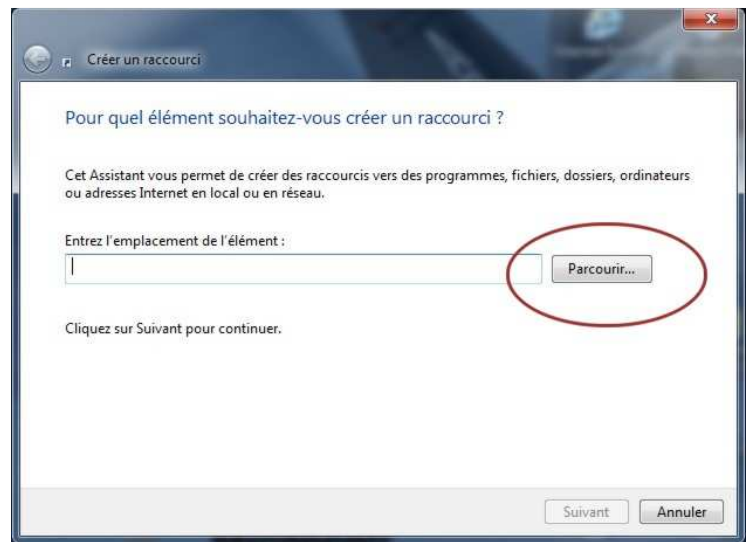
Créer un raccourci

Pour quel élément souhaitez-vous créer un raccourci ?

Cet Assistant vous permet de créer des raccourcis vers des programmes, fichiers, dossiers, ordinateurs ou adresses Internet en local ou en réseau.

Entrez l'emplacement de l'élément :

Parcourir...

Cliquez sur Suivant pour continuer.

Suivant

Annuler